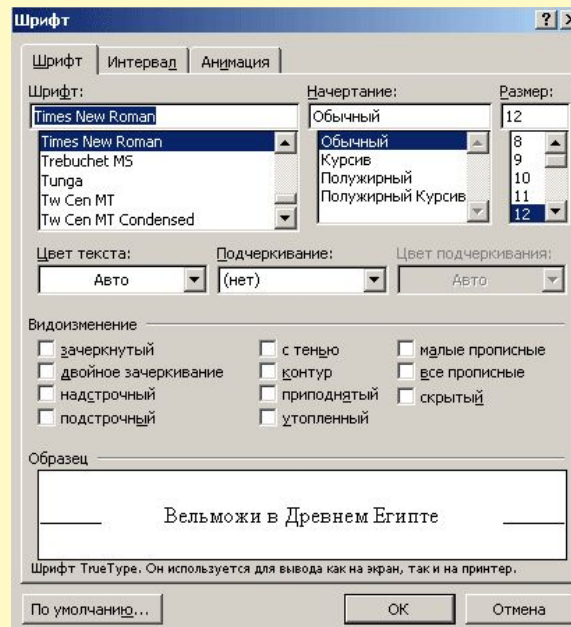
Шрифт

?

Шрифт | Интервал | Анимация

Шрифт:
Times New Roman
Times New Roman
Trebuchet MS
Tunga
Tw Cen MT
Tw Cen MT Condensed

Начертание:
Обычный
Обычный
Курсив
Полужирный
Полужирный Курсив

Размер:
12
8
9
10
11
12

Цвет текста:
Авто

Подчеркивание:
(нет)

Цвет подчеркивания:
Авто

Видоизменение
зачеркнутый
двойное зачеркивание
надстрочный
подстрочный
с тенью
контур
приподнятый
утопленный
малые прописные
все прописные
скрытый

Образец
Вельможи в Древнем Египте

Шрифт TrueType. Он используется для вывода как на экран, так и на принтер.

По умолчанию...
OK
Отмена